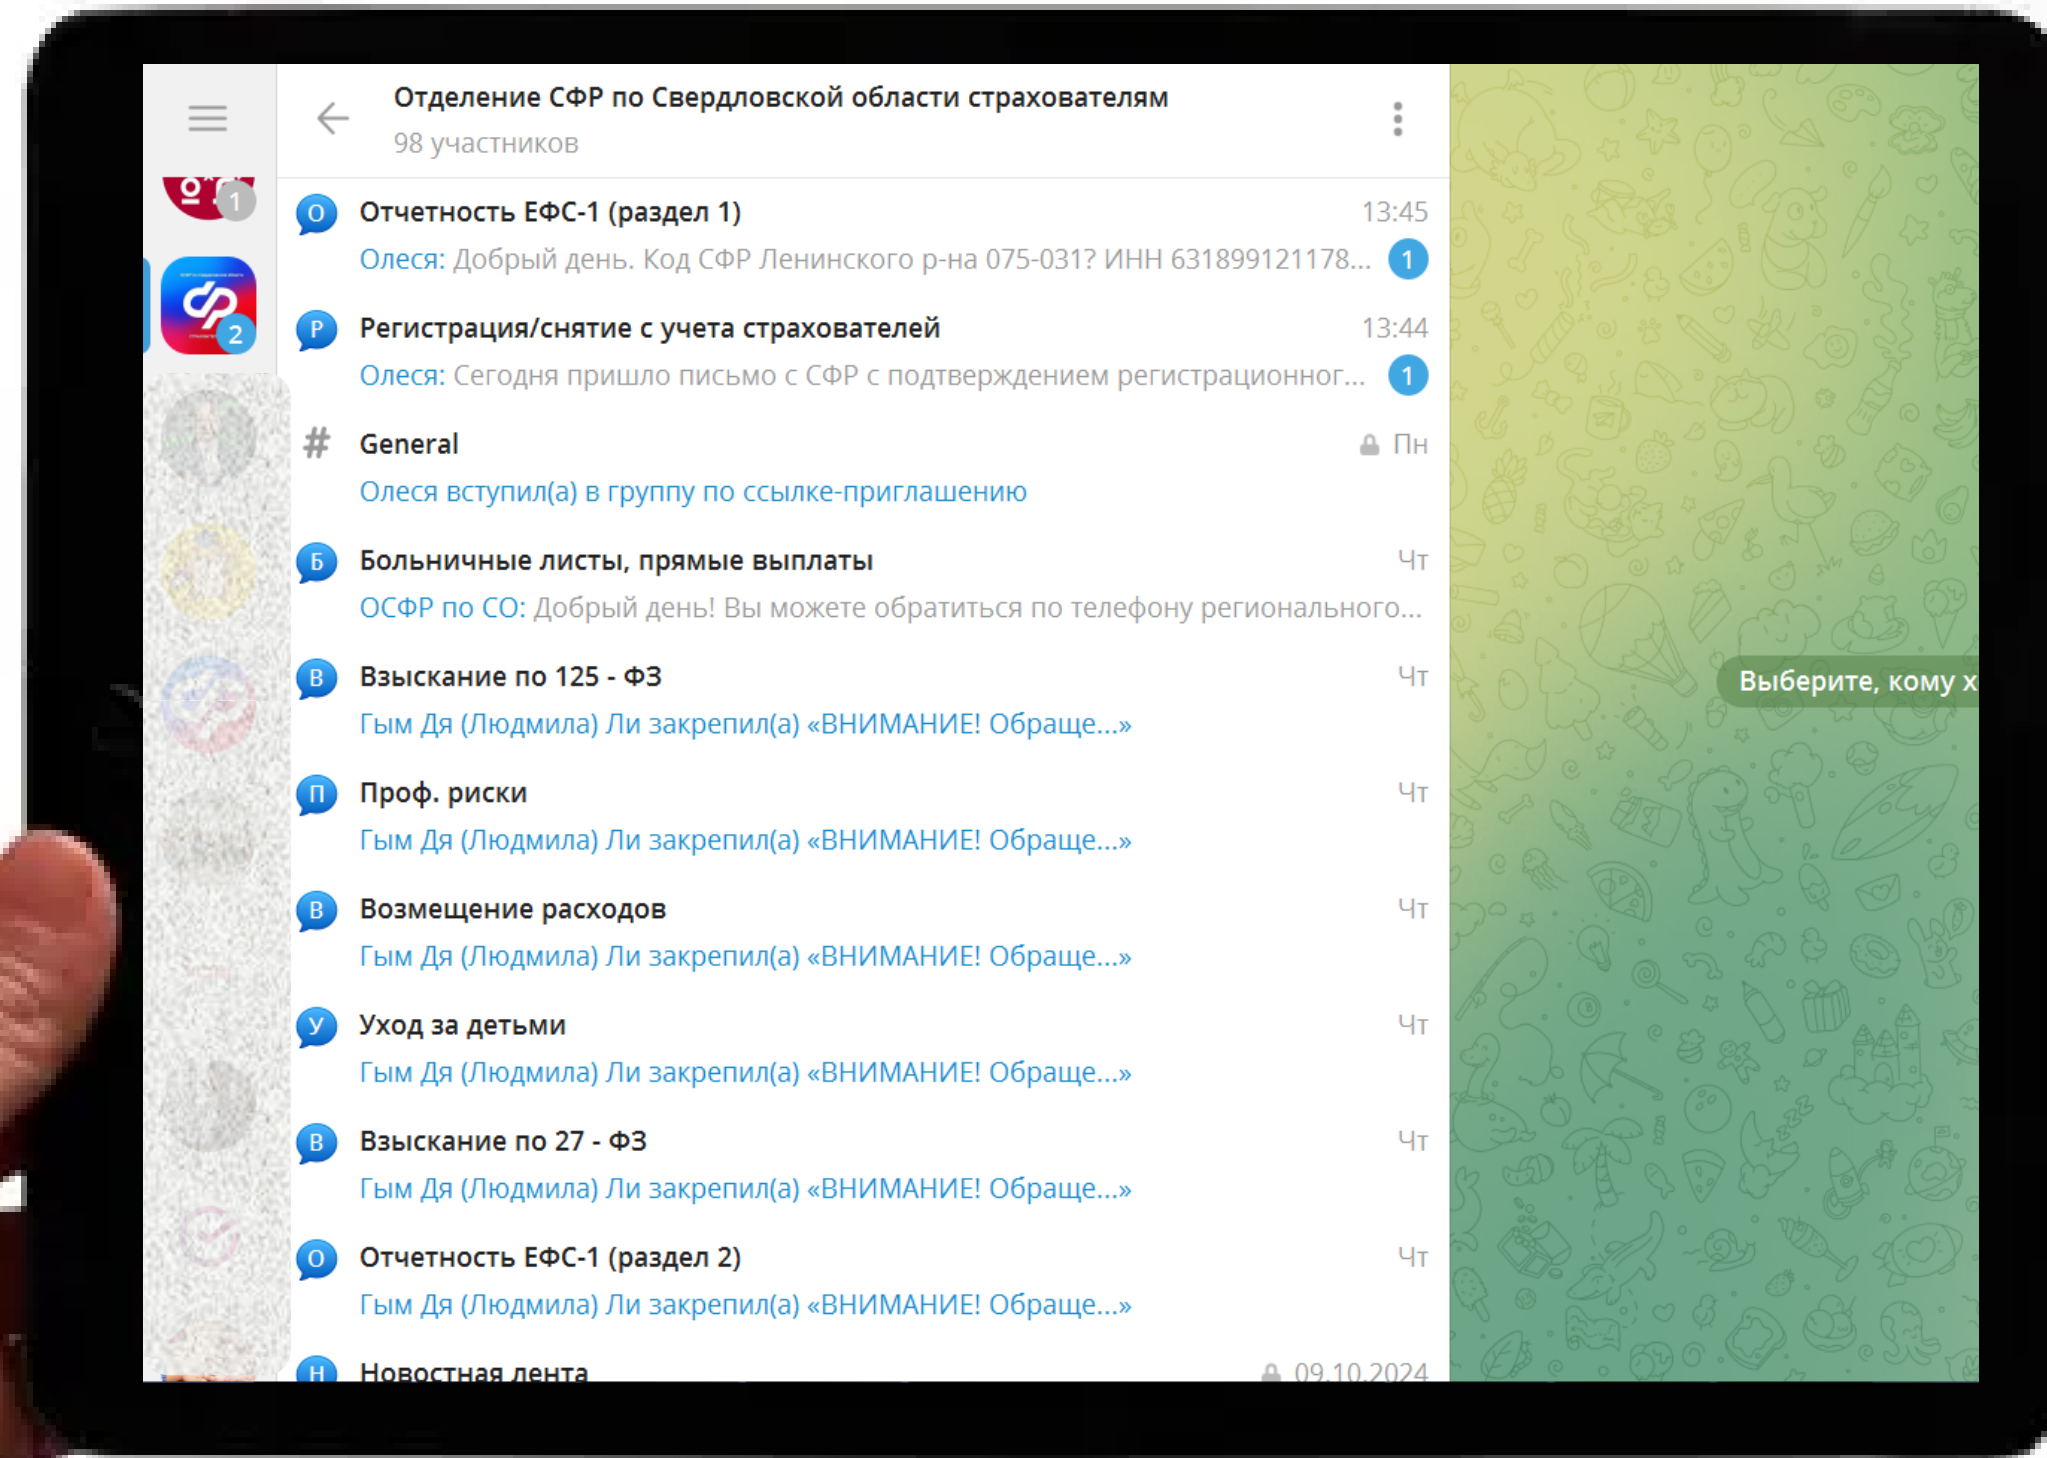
Отделение СФР по Свердловской области страхователям
98 участников

1

2

О Отчетность ЕФС-1 (раздел 1) 13:45
Олеся: Добрый день. Код СФР Ленинского р-на 075-031? ИНН 631899121178... 1

Р Регистрация/снятие с учета страхователей 13:44
Олеся: Сегодня пришло письмо с СФР с подтверждением регистрационног... 1

# General Пн
Олеся вступил(а) в группу по ссылке-приглашению

Б Больничные листы, прямые выплаты Чт
ОСФР по СО: Добрый день! Вы можете обратиться по телефону регионального...

В Взыскание по 125 - ФЗ Чт
Гым Дя (Людмила) Ли закрепил(а) «ВНИМАНИЕ! Обраще...»

П Проф. риски Чт
Гым Дя (Людмила) Ли закрепил(а) «ВНИМАНИЕ! Обраще...»

В Возмещение расходов Чт
Гым Дя (Людмила) Ли закрепил(а) «ВНИМАНИЕ! Обраще...»

У Уход за детьми Чт
Гым Дя (Людмила) Ли закрепил(а) «ВНИМАНИЕ! Обраще...»

В Взыскание по 27 - ФЗ Чт
Гым Дя (Людмила) Ли закрепил(а) «ВНИМАНИЕ! Обраще...»

О Отчетность ЕФС-1 (раздел 2) Чт
Гым Дя (Людмила) Ли закрепил(а) «ВНИМАНИЕ! Обраще...»

Н Новостная лента 09.10.2024

Выберите, кому х